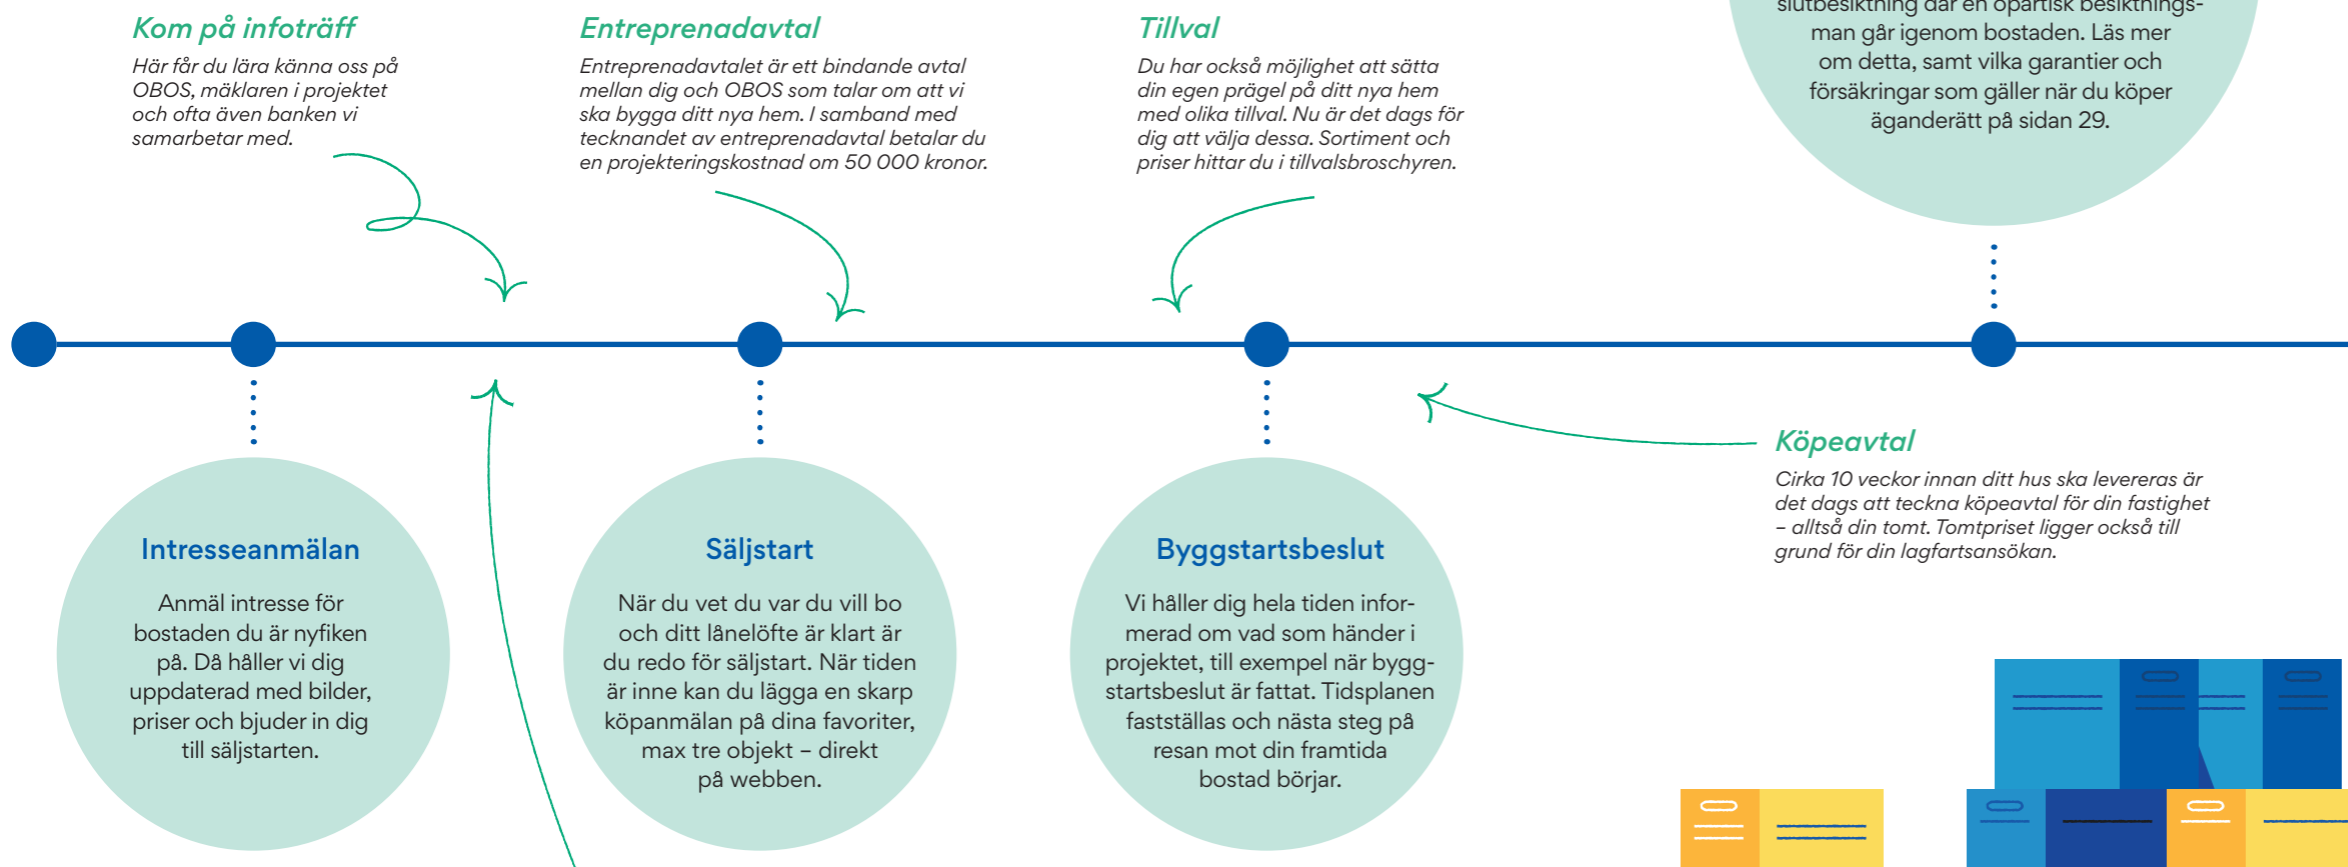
Kom på infoträff

Här får du lära känna oss på OBOS, mäklaren i projektet och ofta även banken vi samarbetar med.

Entreprenadavtal

Entreprenadavtalet är ett bindande avtal mellan dig och OBOS som talar om att vi ska bygga ditt nya hem. I samband med tecknandet av entreprenadavtal betalar du en projekteringskostnad om 50 000 kronor.

Tillval

Du har också möjlighet att sätta din egen prägel på ditt nya hem med olika tillval. Nu är det dags för dig att välja dessa. Sortiment och priser hittar du i tillvalsbroschyren.

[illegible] slutbesiktning där en opartisk besiktningsman går igenom bostaden. Läs mer om detta, samt vilka garantier och försäkringar som gäller när du köper äganderätt på sidan 29.

Intresseanmälan

Anmäl intresse för bostaden du är nyfiken på. Då håller vi dig uppdaterad med bilder, priser och bjuder in dig till säljstarten.

Säljstart

När du vet du var du vill bo och ditt lånelöfte är klart är du redo för säljstart. När tiden är inne kan du lägga en skarp köpanmälan på dina favoriter, max tre objekt – direkt på webben.

Byggstartsbeslut

Vi håller dig hela tiden informerad om vad som händer i projektet, till exempel när byggstartsbeslut är fattat. Tidsplanen fastställas och nästa steg på resan mot din framtida bostad börjar.

Köpeavtal

Cirka 10 veckor innan ditt hus ska levereras är det dags att teckna köpeavtal för din fastighet – alltså din tomt. Tomtpriset ligger också till grund för din lagfartsansökan.